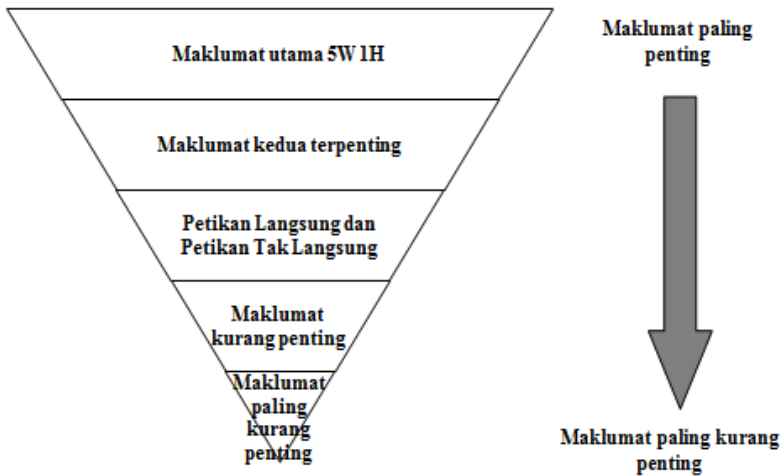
Maklumat utama 5W 1H

Maklumat kedua terpenting

Petikan Langsung dan Petikan Tak Langsung

Maklumat kurang penting

Maklumat paling kurang penting

Maklumat paling penting

Maklumat paling kurang penting